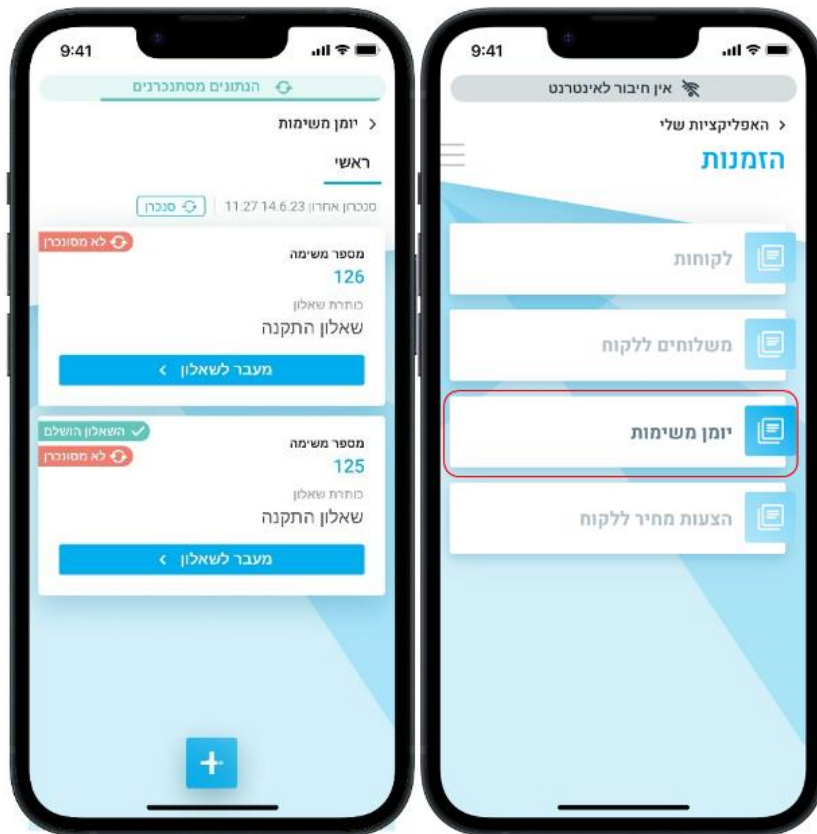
9:41

הנתונים מסתנכרנים

< יומן משימות

ראשי

סנכרון אחרון 14.6.23 11:27 | סנכרן

לא מסונכרן

מספר משימה
126

כותרת שאלון
שאלון התקנה

מעבר לשאלון >

השאלון הושלם

לא מסונכרן

מספר משימה
125

כותרת שאלון
שאלון התקנה

מעבר לשאלון >

+

9:41

אין חיבור לאינטרנט

< האפליקציות שלי

הזמנות

לקוחות

משלוחים ללקוח

יומן משימות

הצעות מחיר ללקוח